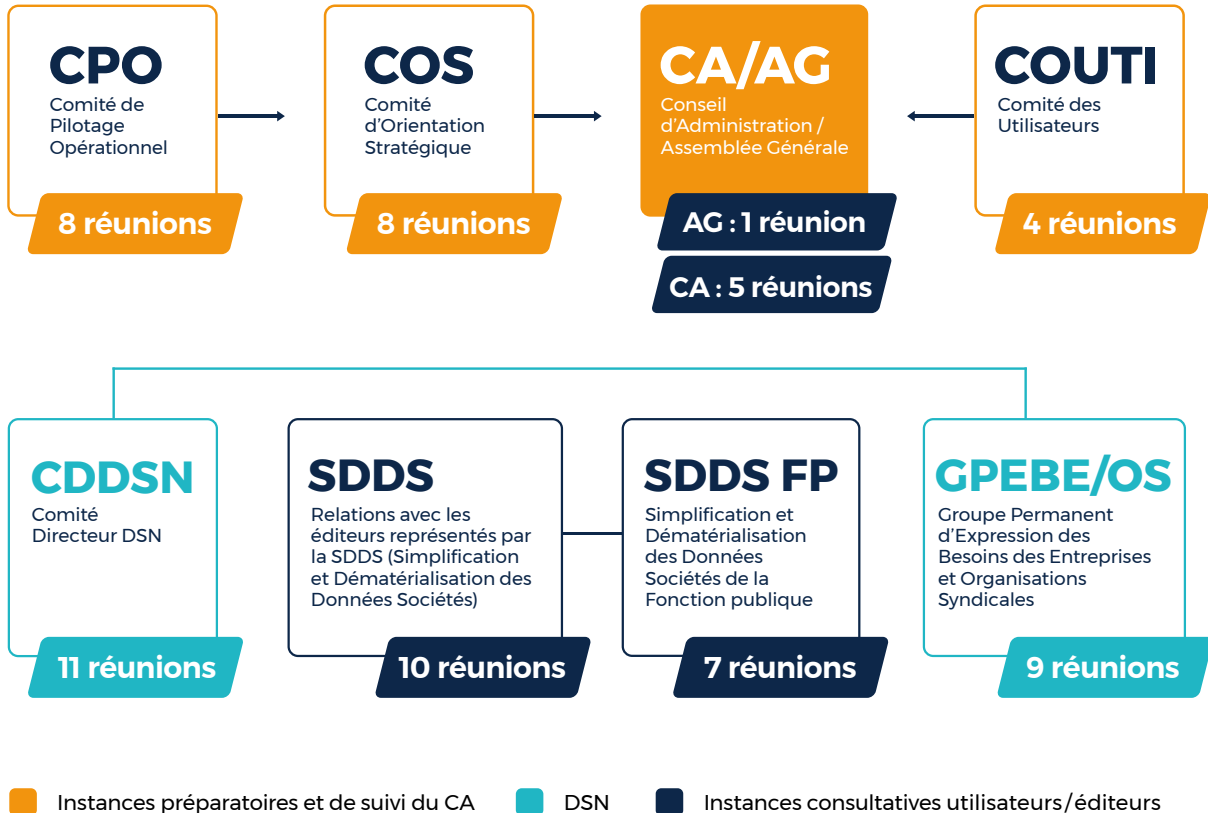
CPO
Comité de Pilotage Opérationnel
8 réunions

COS
Comité d'Orientation Stratégique
8 réunions

CA/AG
Conseil d'Administration / Assemblée Générale
AG : 1 réunion
CA : 5 réunions

COUTI
Comité des Utilisateurs
4 réunions

CDDSN
Comité Directeur DSN
11 réunions

SDDS
Relations avec les éditeurs représentés par la SDDS (Simplification et Dématérialisation des Données Sociétés)
10 réunions

SDDS FP
Simplification et Dématérialisation des Données Sociétés de la Fonction publique
7 réunions

GPEBE/OS
Groupe Permanent d'Expression des Besoins des Entreprises et Organisations Syndicales
9 réunions

Instances préparatoires et de suivi du CA
DSN
Instances consultatives utilisateurs/éditeurs